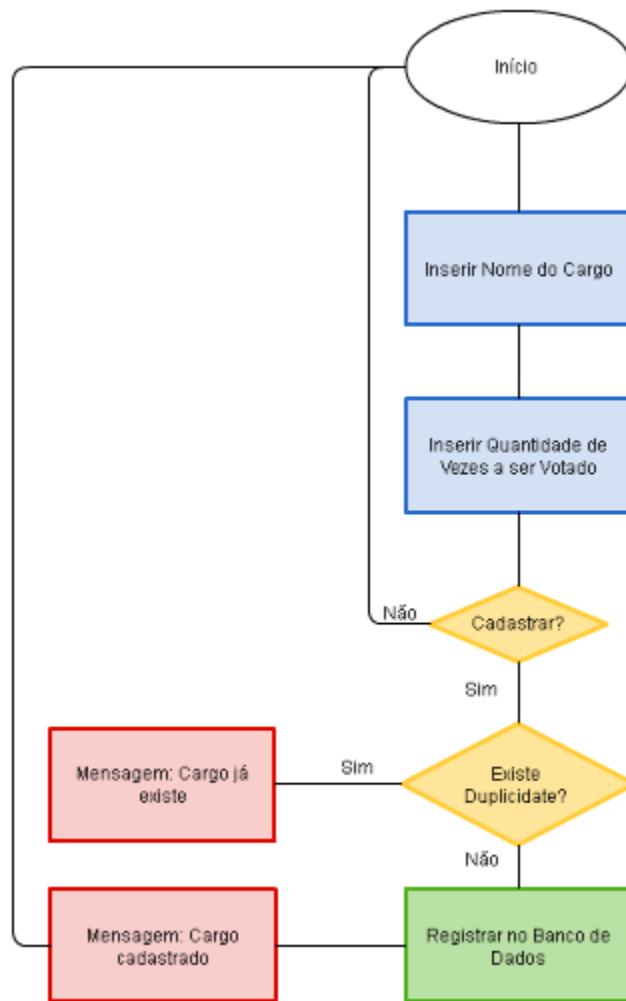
Início

Inserir Nome do Cargo

Inserir Quantidade de Vezes a ser Votado

Não

Cadastrar?

Sim

Mensagem: Cargo já existe

Sim

Existe Duplicidate?

Não

Mensagem: Cargo cadastrado

Registrar no Banco de Dados